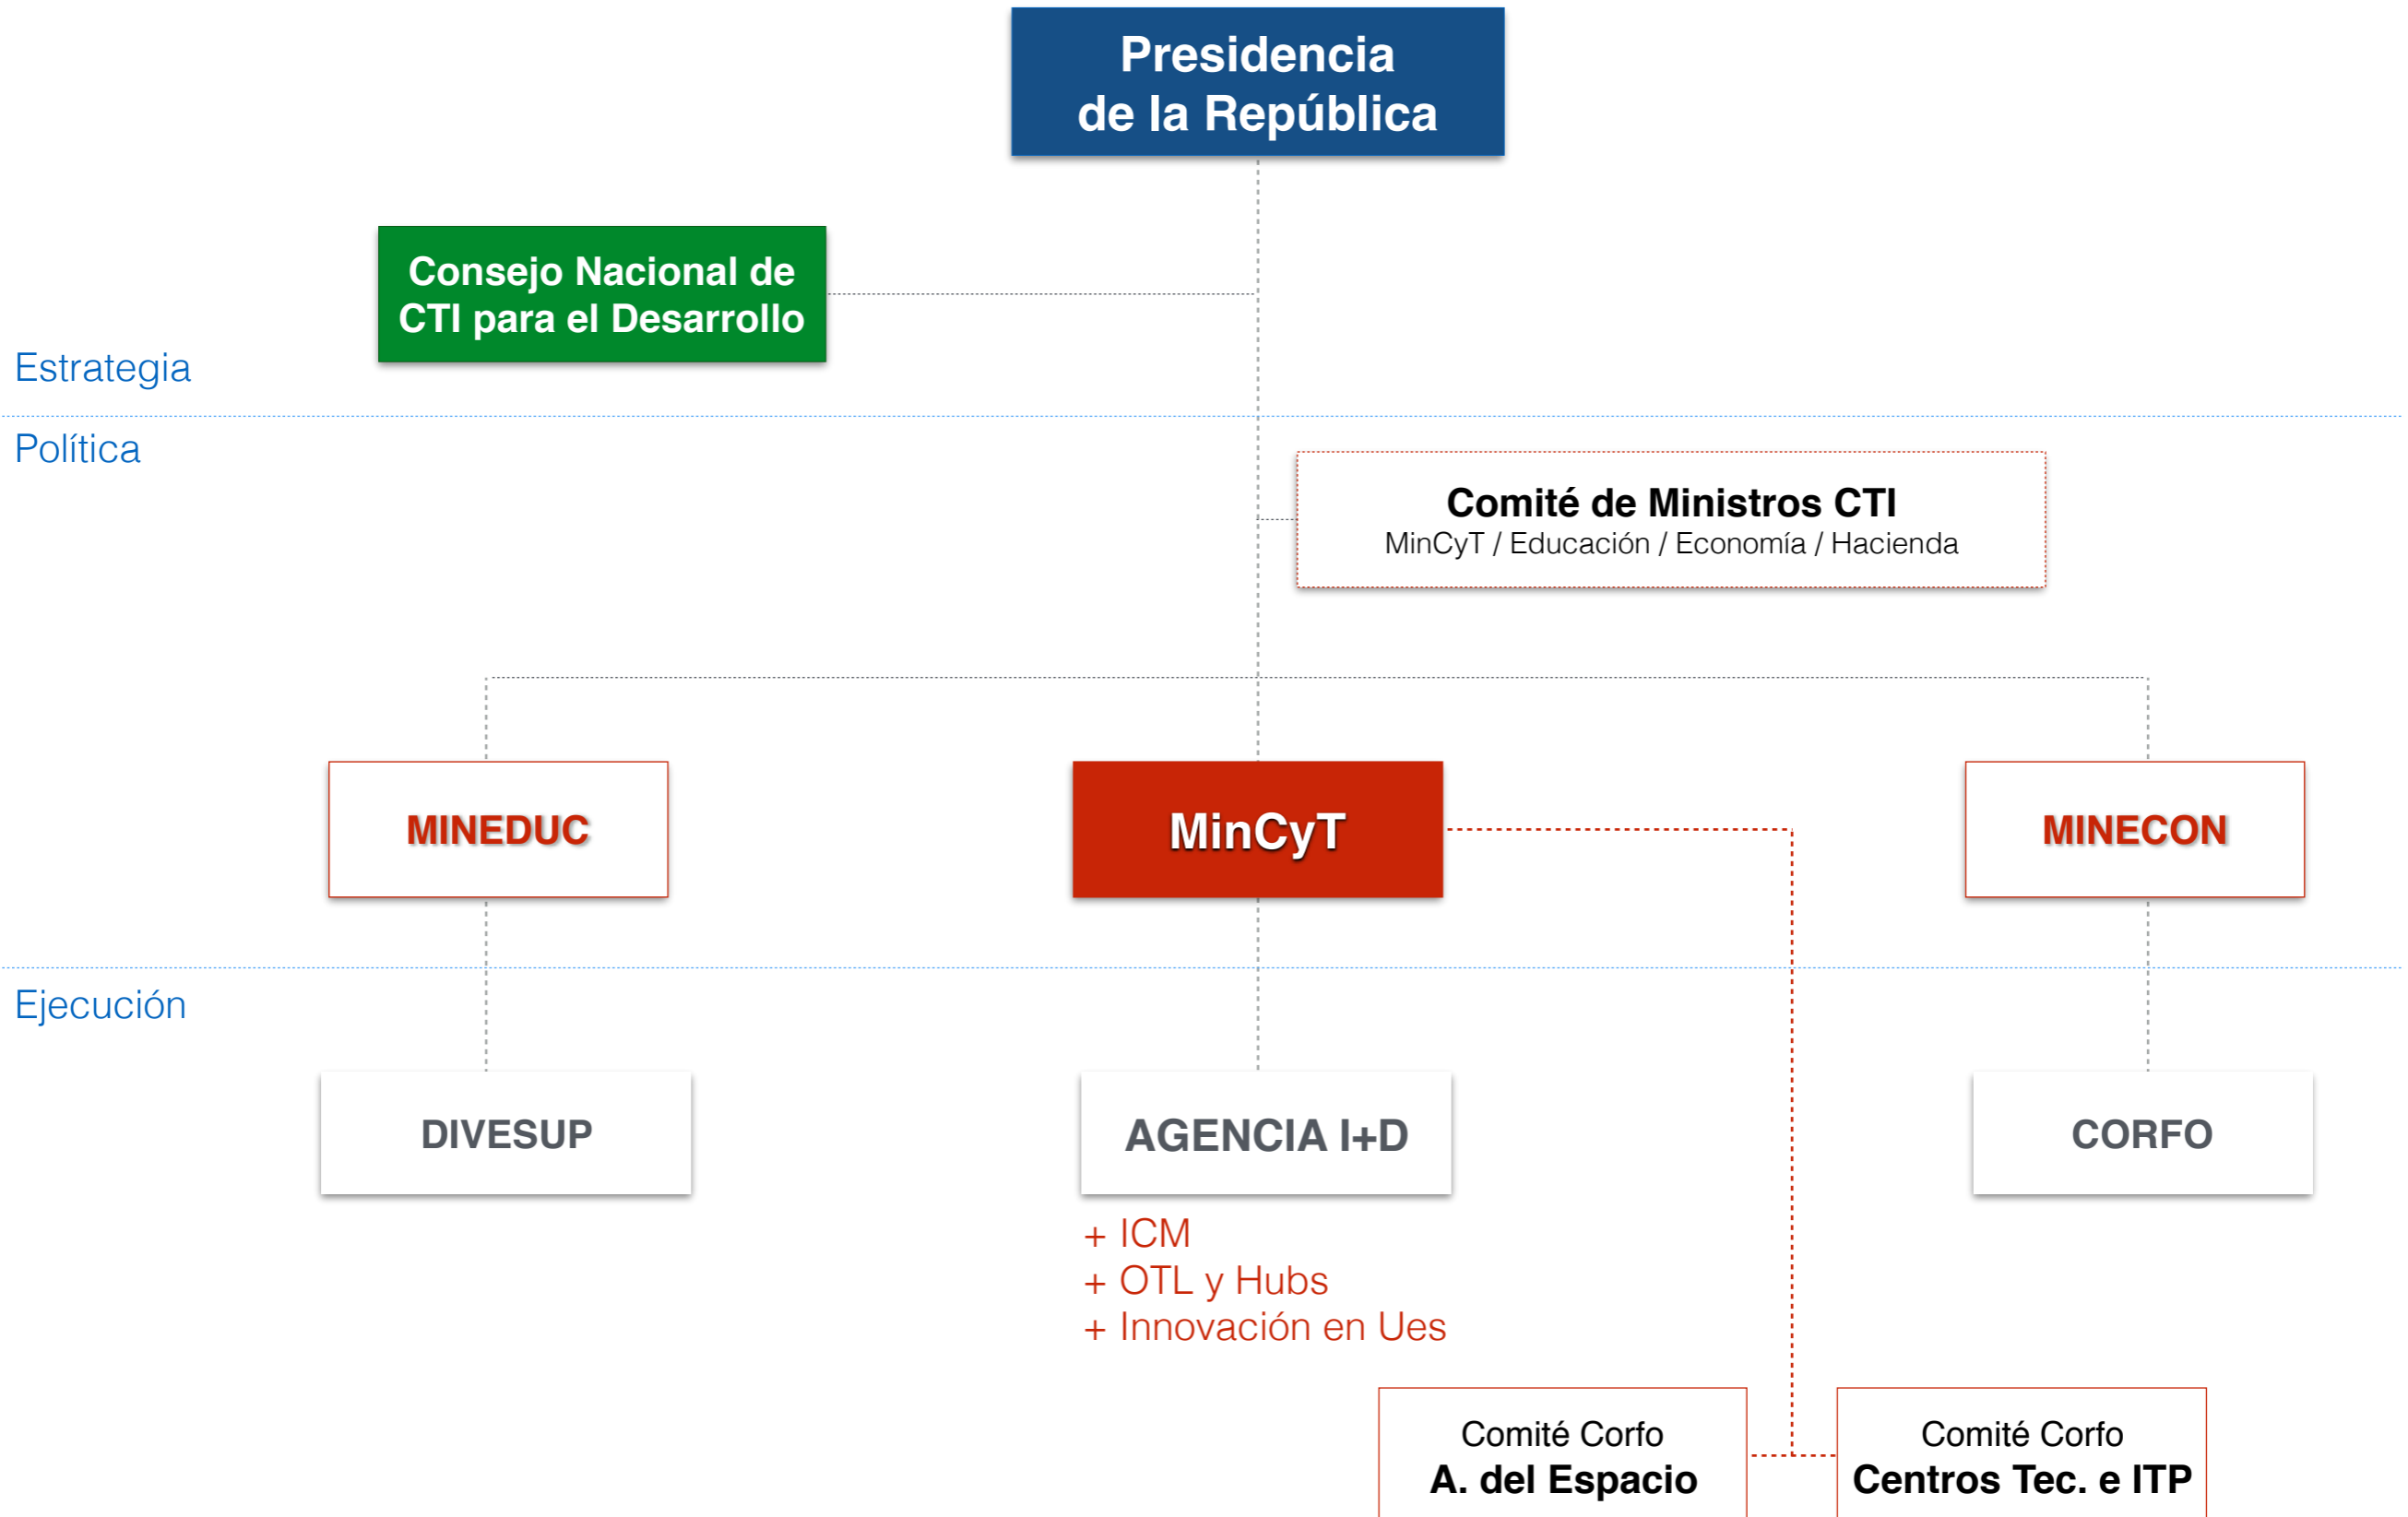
Presidencia de la República

Consejo Nacional de CTI para el Desarrollo

Estrategia

Política

Comité de Ministros CTI
MinCyT / Educación / Economía / Hacienda

MINEDUC

MinCyT

MINECON

Ejecución

DIVESUP

AGENCIA I+D

CORFO

+ ICM
+ OTL y Hubs
+ Innovación en Ues

Comité Corfo
A. del Espacio

Comité Corfo
Centros Tec. e ITP